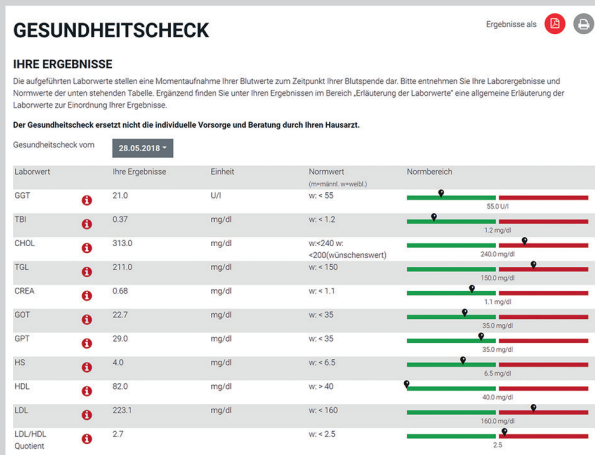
GESUNDHEITSCHECK

Ergebnisse als

IHRE ERGEBNISSE

Die aufgeführten Laborwerte stellen eine Momentaufnahme Ihrer Blutwerte zum Zeitpunkt Ihrer Blutspende dar. Bitte entnehmen Sie Ihre Laborergebnisse und Normwerte der unten stehenden Tabelle. Ergänzend finden Sie unter Ihren Ergebnissen im Bereich „Erläuterung der Laborwerte" eine allgemeine Erläuterung der Laborwerte zur Einordnung Ihrer Ergebnisse.

Der Gesundheitscheck ersetzt nicht die individuelle Vorsorge und Beratung durch Ihren Hausarzt.

Gesundheitscheck vom 28.05.2018

| Laborwert | Ihre Ergebnisse | Einheit | Normwert (m=männl. w=weibl.) | Normbereich |
|---|---|---|---|---|
| GGT | 21.0 | U/l | w: < 55 | 55.0 U/l |
| TBI | 0.37 | mg/dl | w: < 1.2 | 1.2 mg/dl |
| CHOL | 313.0 | mg/dl | w:<240 w: <200(wünschenswert) | 240.0 mg/dl |
| TGL | 211.0 | mg/dl | w: < 150 | 150.0 mg/dl |
| CREA | 0.68 | mg/dl | w: < 1.1 | 1.1 mg/dl |
| GOT | 22.7 | mg/dl | w: < 35 | 35.0 mg/dl |
| GPT | 29.0 | mg/dl | w: < 35 | 35.0 mg/dl |
| HS | 4.0 | mg/dl | w: < 6.5 | 6.5 mg/dl |
| HDL | 82.0 | mg/dl | w: > 40 | 40.0 mg/dl |
| LDL | 223.1 | mg/dl | w: < 160 | 160.0 mg/dl |
| LDL/HDL Quotient | 2.7 | | w: < 2.5 | 2.5 |